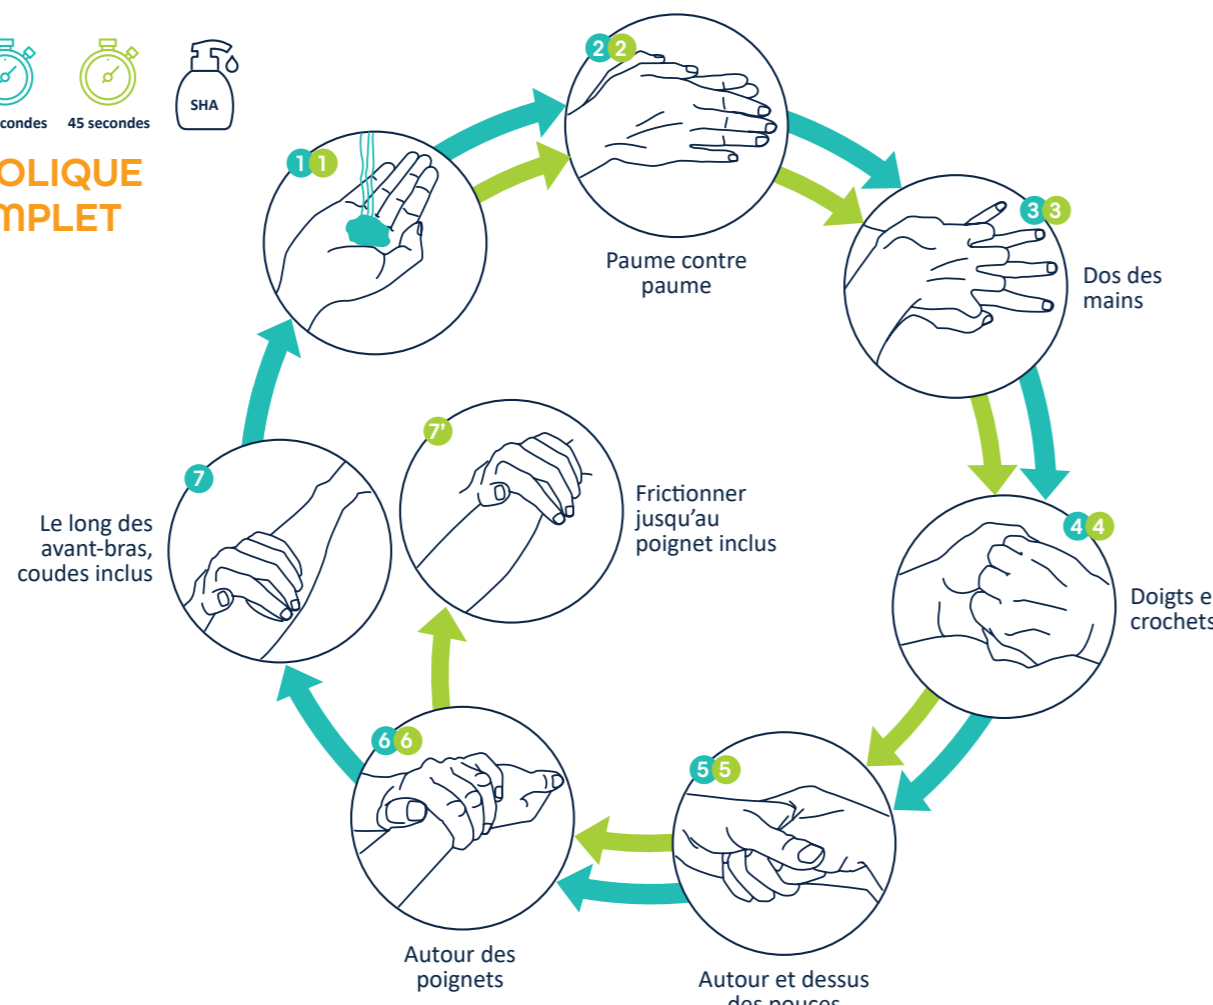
condes 45 secondes SHA

OLIQUE
MPLET

1 1

2 2
Paume contre paume

3 3
Dos des mains

4 4
Doigts e
crochets

5 5
Autour et dessus des pouces

6 6
Autour des poignets

7
Le long des avant-bras, coudes inclus

7'
Frictionner jusqu'au poignet inclus